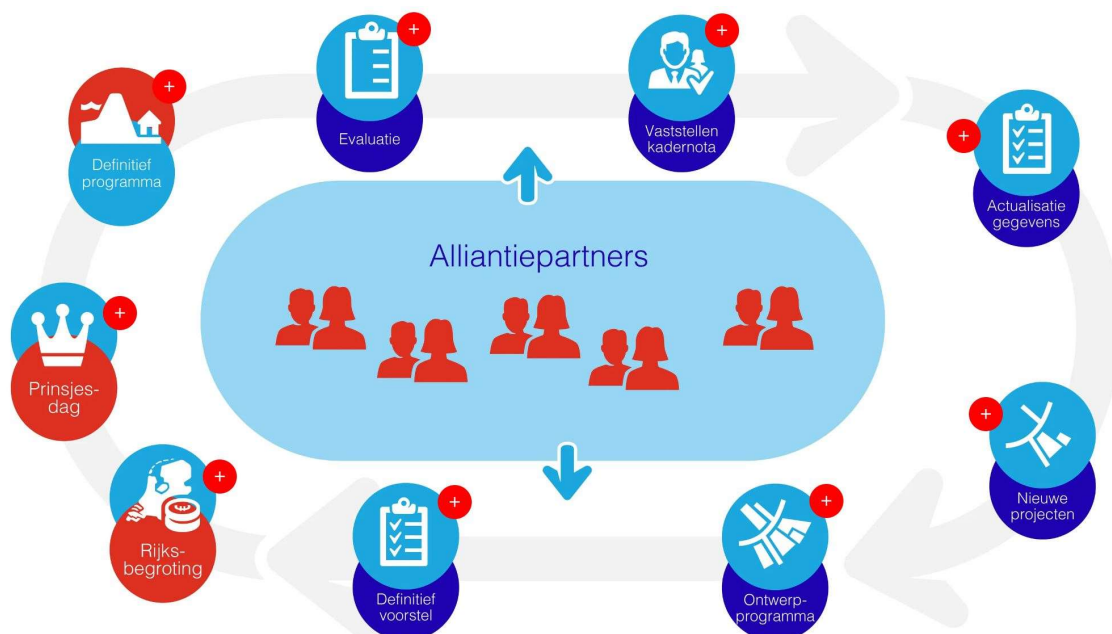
+
Evaluatie

+
Vaststellen kadernota

+
Definitief programma

+
Actualisatie gegevens

Alliantiepartners

+
Prinsjes-dag

+
Nieuwe projecten

+
Rijks-begroting

+
Definitief voorstel

+
Ontwerp-programma